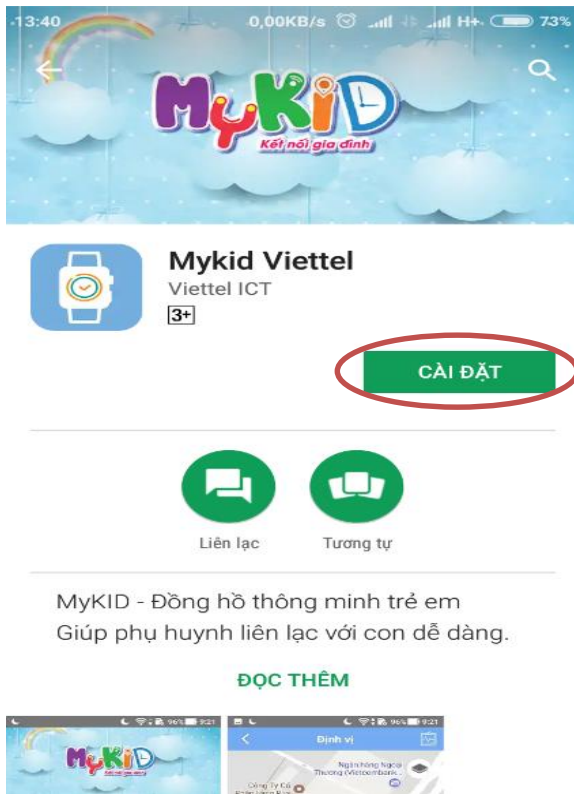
13:40 0,00KB/s H+ 73%

MyKID
Kết nối gia đình

Mykid Viettel
Viettel ICT
3+

CÀI ĐẶT

Liên lạc
Tương tự

MyKID - Đồng hồ thông minh trẻ em
Giúp phụ huynh liên lạc với con dễ dàng.

ĐỌC THÊM

96% 9:21
MyKID
96% 9:21
Định vị
Ngân hàng Ngoại Thương (Vietcombank)
Công Ty Cổ
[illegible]